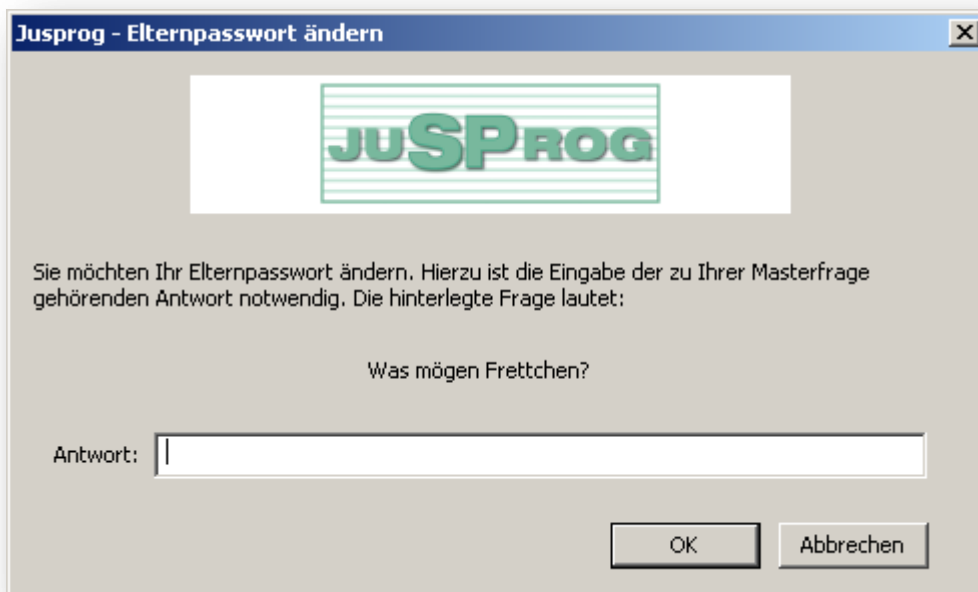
Jusprog - Elternpasswort ändern

JUSPROG

Sie möchten Ihr Elternpasswort ändern. Hierzu ist die Eingabe der zu Ihrer Masterfrage gehörenden Antwort notwendig. Die hinterlegte Frage lautet:

Was mögen Frettchen?

Antwort:

OK

Abbrechen